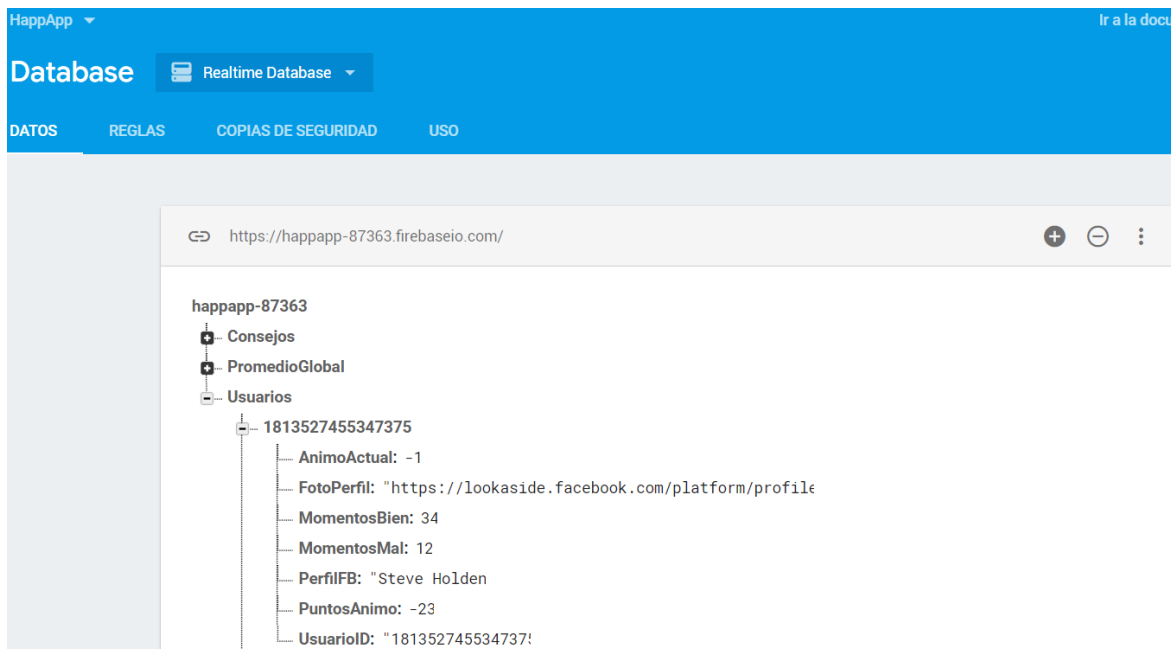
HappApp

Ir a la docu

Database

Realtime Database

DATOS REGLAS COPIAS DE SEGURIDAD USO

https://happapp-87363.firebaseio.com/

happapp-87363
Consejos
PromedioGlobal
Usuarios
1813527455347375
AnimoActual: -1
FotoPerfil: "https://lookaside.facebook.com/platform/profile
MomentosBien: 34
MomentosMal: 12
PerfilFB: "Steve Holden
PuntosAnimo: -23
UsuarioID: "181352745534737